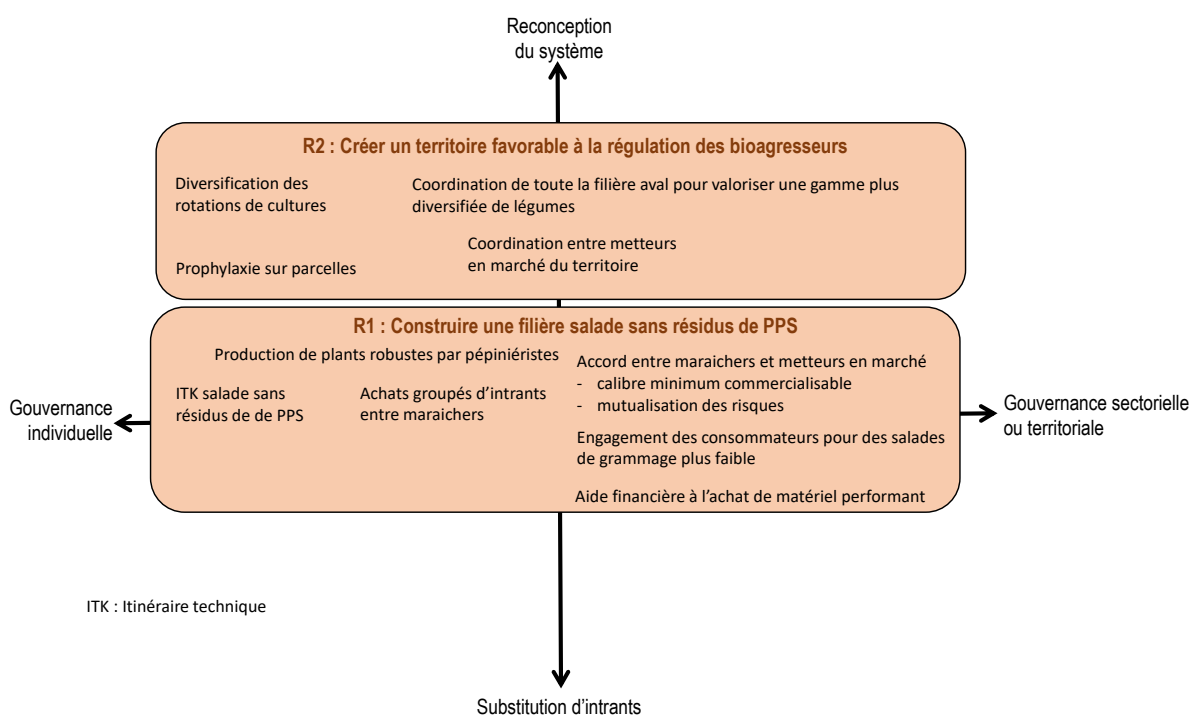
Reconception du système

R2 : Créer un territoire favorable à la régulation des bioagresseurs

Diversification des rotations de cultures

Coordination de toute la filière aval pour valoriser une gamme plus diversifiée de légumes

Coordination entre metteurs en marché du territoire

Prophylaxie sur parcelles

R1 : Construire une filière salade sans résidus de PPS

Production de plants robustes par pépiniéristes

Accord entre maraichers et metteurs en marché
- calibre minimum commercialisable
- mutualisation des risques

ITK salade sans résidus de de PPS

Achats groupés d'intrants entre maraichers

Gouvernance individuelle

Gouvernance sectorielle ou territoriale

Engagement des consommateurs pour des salades de grammage plus faible

Aide financière à l'achat de matériel performant

ITK : Itinéraire technique

Substitution d'intrants